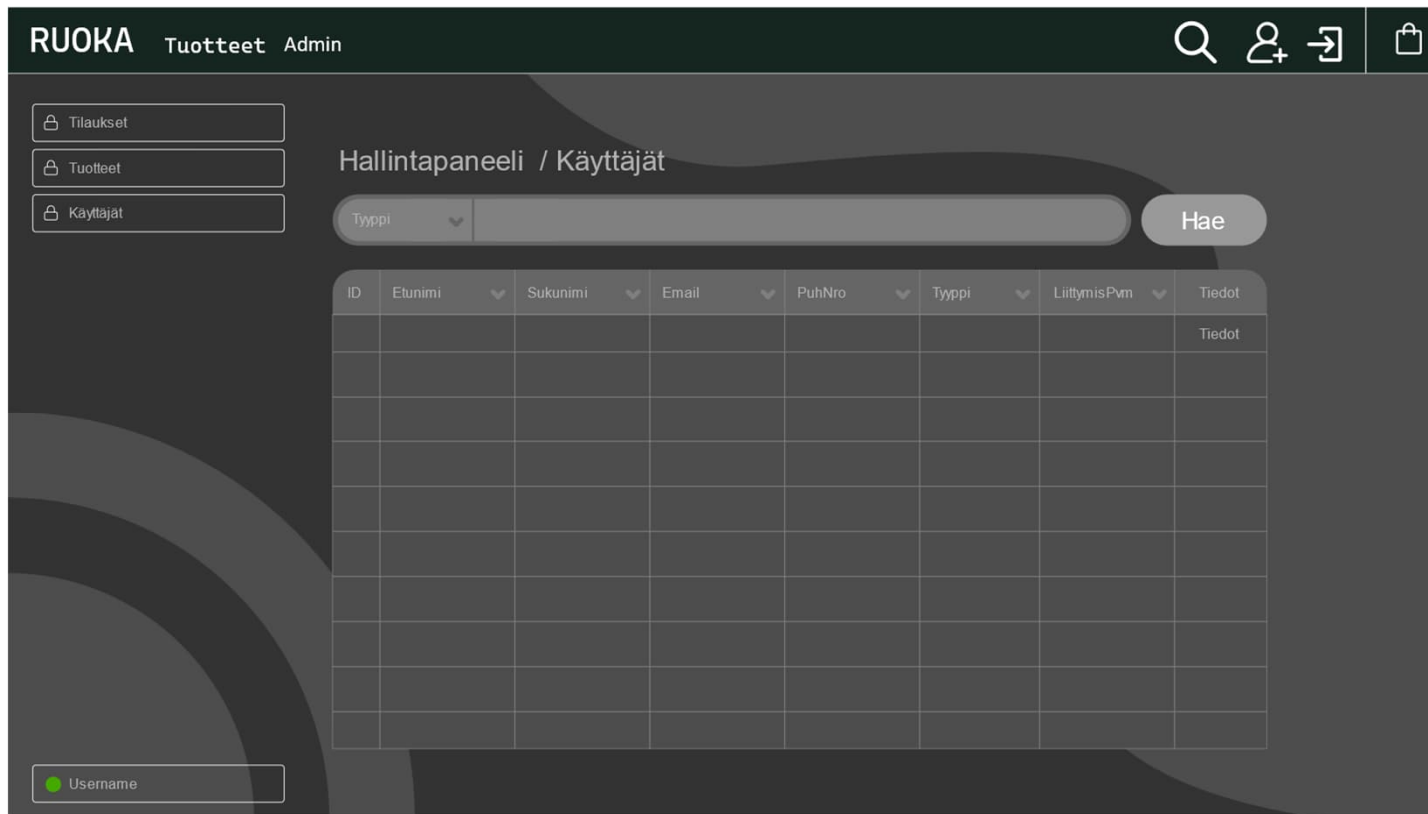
RUOKA Tuotteet Admin

Tilaukset
Tuotteet
Käyttäjät

Hallintapaneeli / Käyttäjät

Tyyppi
Hae

| ID | Etunimi | Sukunimi | Email | PuhNro | Tyyppi | LiittymisPvm | Tiedot |
|---|---|---|---|---|---|---|---|
| | | | | | | | Tiedot |
| | | | | | | | |
| | | | | | | | |
| | | | | | | | |
| | | | | | | | |
| | | | | | | | |
| | | | | | | | |
| | | | | | | | |
| | | | | | | | |
| | | | | | | | |

Username